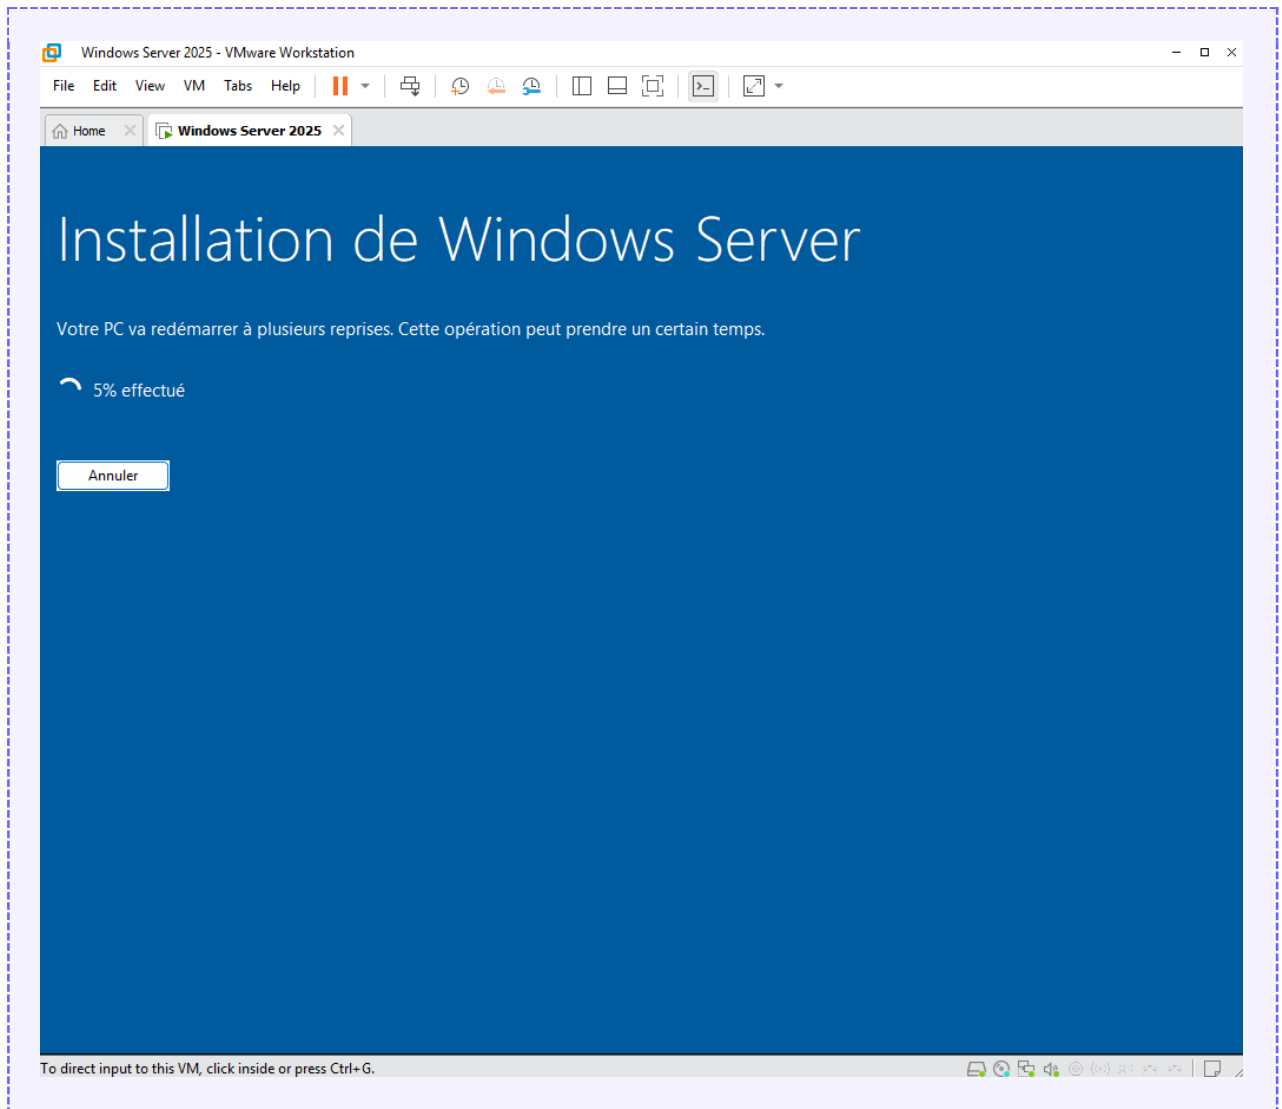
Windows Server 2025 - VMware Workstation

File Edit View VM Tabs Help

Home

Windows Server 2025

Installation de Windows Server

Votre PC va redémarrer à plusieurs reprises. Cette opération peut prendre un certain temps.

5% effectué

Annuler

To direct input to this VM, click inside or press Ctrl+G.